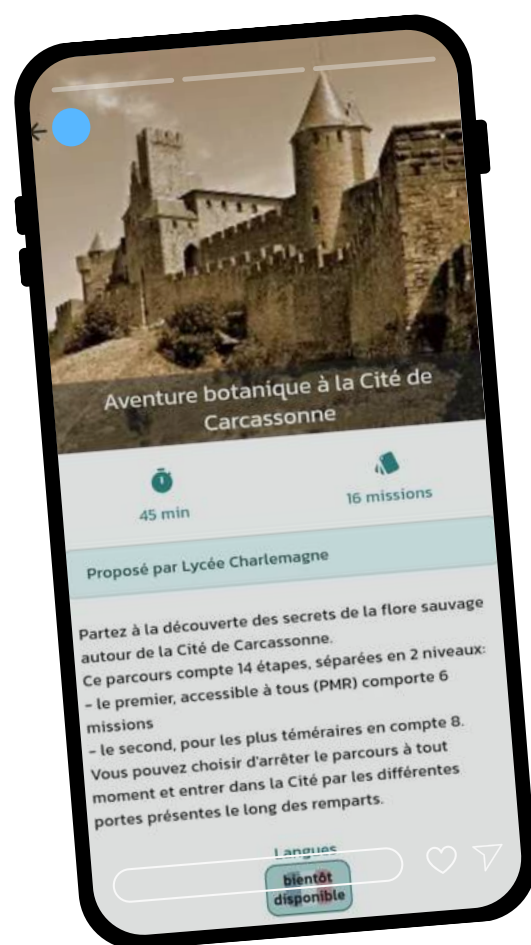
Aventure botanique à la Cité de Carcassonne

45 min

16 missions

Proposé par Lycée Charlemagne

Partez à la découverte des secrets de la flore sauvage autour de la Cité de Carcassonne.
Ce parcours compte 14 étapes, séparées en 2 niveaux:
- le premier, accessible à tous (PMR) comporte 6 missions
- le second, pour les plus téméraires en compte 8.
Vous pouvez choisir d'arrêter le parcours à tout moment et entrer dans la Cité par les différentes portes présentes le long des remparts.

Langues

bientôt disponible